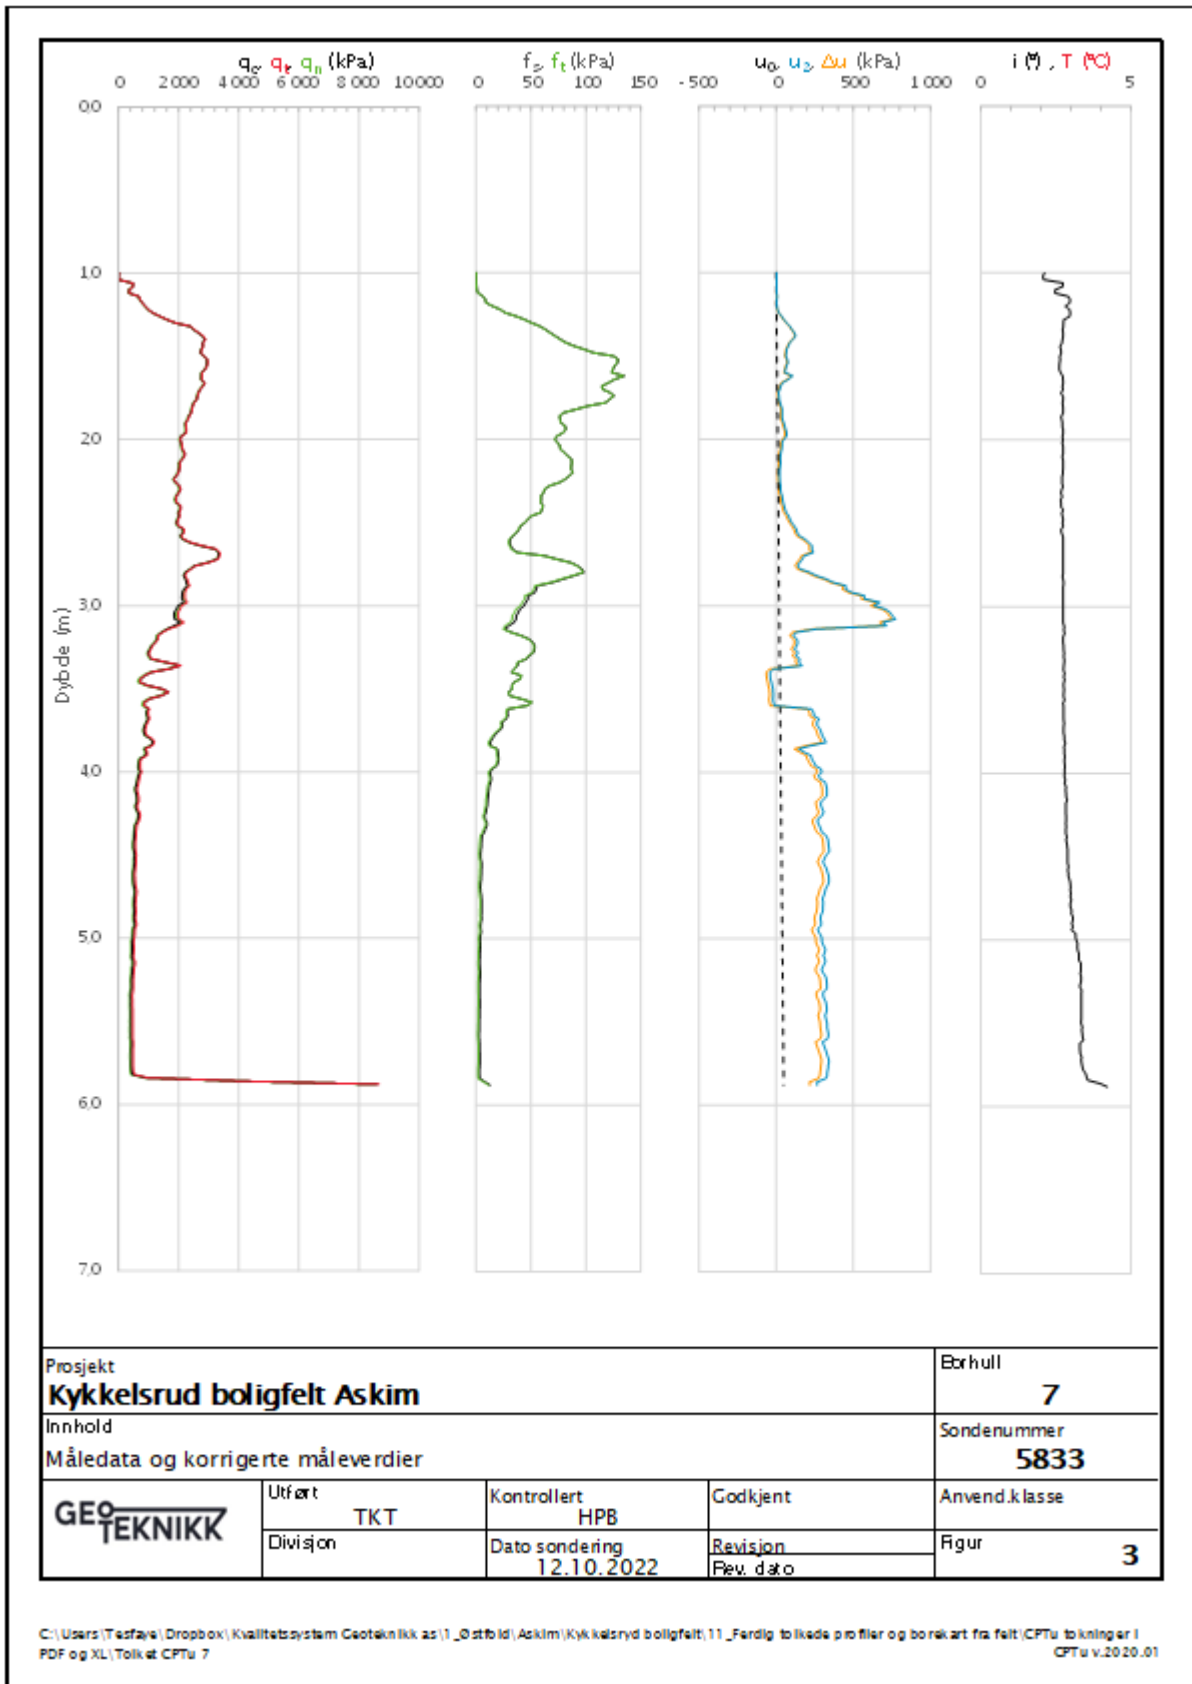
$q_c$, $q_t$, $q_n$ (kPa)
0 2 000 4 000 6 000 8 000 10000

$f_s$, $f_t$ (kPa)
0 50 100 150

$u_0$, $u_2$, $\Delta u$ (kPa)
- 500 0 500 1 000

i (°) , T (°C)
0 5

0.0
1.0
2.0
3.0
4.0
5.0
6.0
7.0

Dybde (m)

Prosjekt
Kykkelsrud boligfelt Askim

Borhull
7

Innhold
Måledata og korrigerte måleverdier

Sondenummer
5833

GEOTEKNIKK

Utført
TKT

Kontrollert
HPB

Godkjent

Anvend.klasse

Divisjon

Dato sondering
12.10.2022

Revisjon

Rev. dato

Figur
3

C:\Users\Tesfaye\Dropbox\Kvalitetssystem Geoteknikk as\1_Østfold\Askim\Kykkelsryd boligfelt\11_Ferdig tolkede profiler og borekart fra felt\CPTu tokninger I PDF og XL\Tolket CPTu 7
CPTu v.2020.01